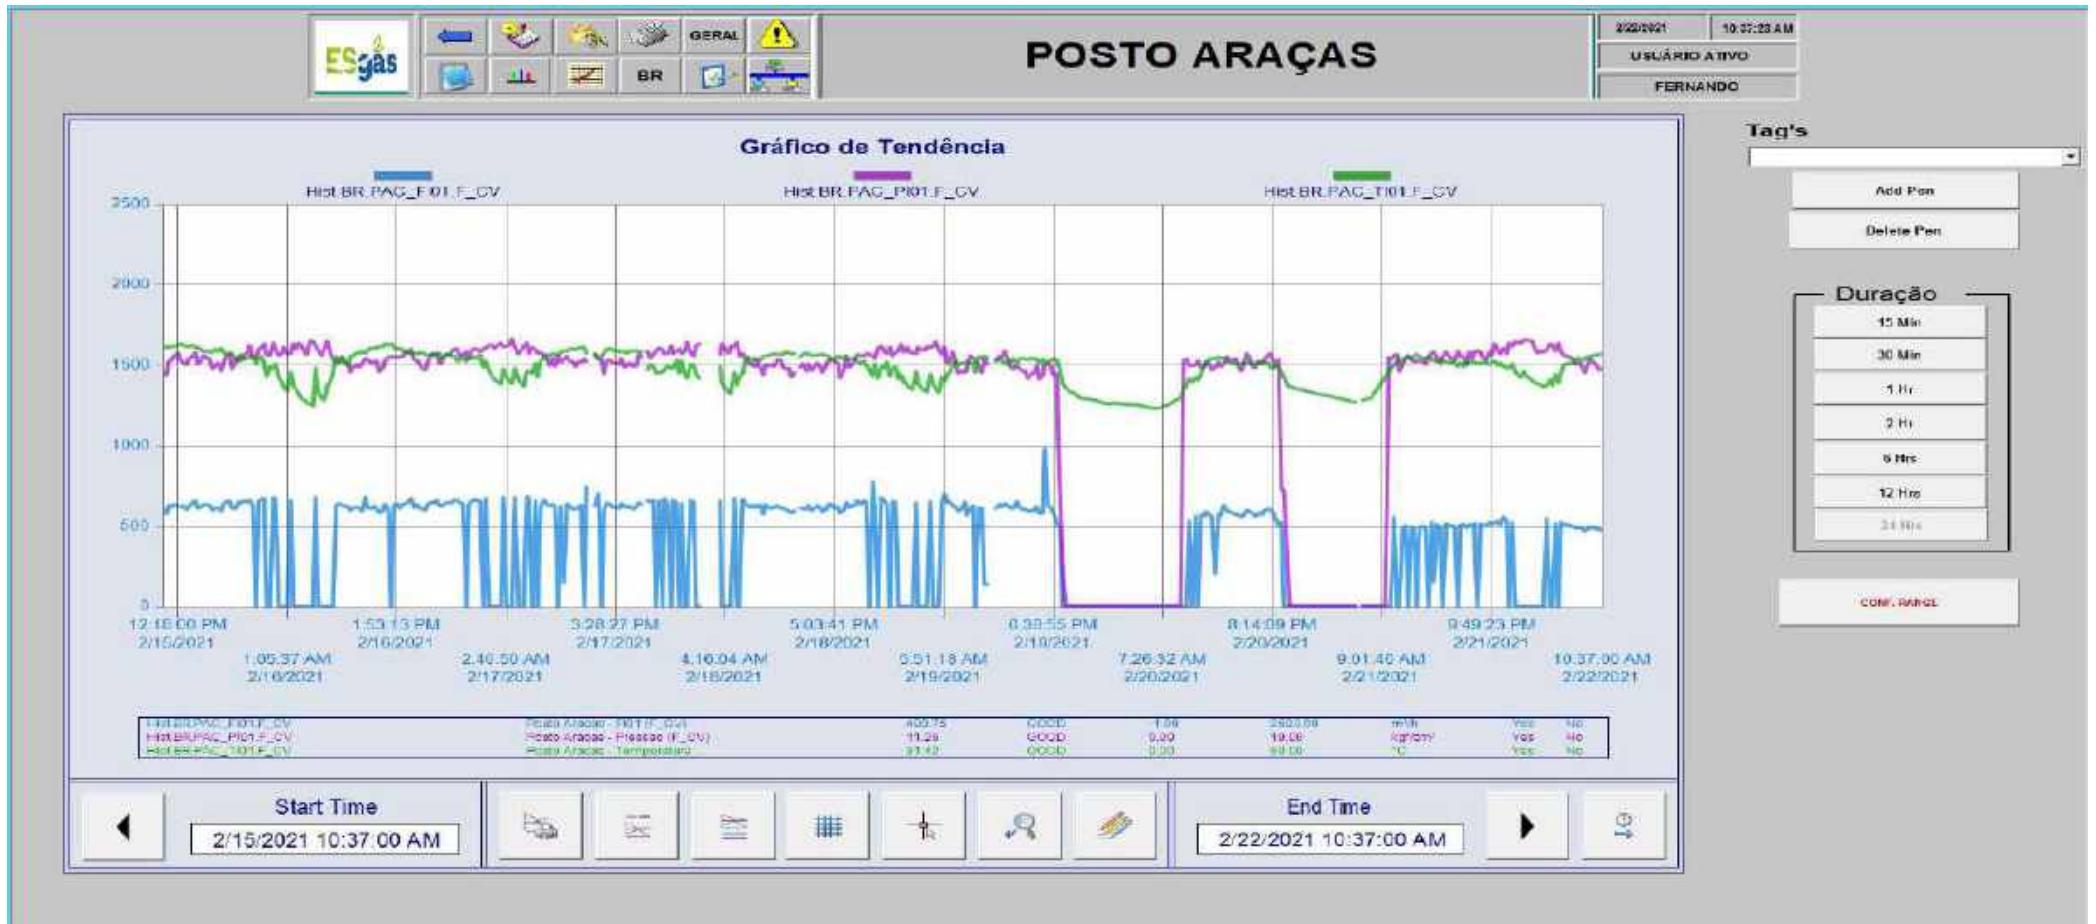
ESgás

GERAL

BR

POSTO ARAÇAS

2/22/2021 10:37:23 AM
USUÁRIO ATIVO
FERNANDO

Gráfico de Tendência

Hist.BR.PAC_FI01.F_CV
Hist.BR.PAC_PI01.F_CV
Hist.BR.PAC_TI01.F_CV

2500
2000
1500
1000
500
0

12:18:00 PM 2/15/2021
1:05:37 AM 2/16/2021
1:53:13 PM 2/16/2021
2:40:50 AM 2/17/2021
3:28:27 PM 2/17/2021
4:16:04 AM 2/18/2021
5:03:41 PM 2/18/2021
5:51:18 AM 2/19/2021
6:38:55 PM 2/19/2021
7:26:32 AM 2/20/2021
8:14:09 PM 2/20/2021
9:01:46 AM 2/21/2021
9:49:23 PM 2/21/2021
10:37:00 AM 2/22/2021

| Hist.BR.PAC_FI01.F_CV | Posto Araças - FI01 (F_CV) | 405.75 | GOOD | 1.00 | 2500.00 | m³/h | Yes | No |
|---|---|---|---|---|---|---|---|---|
| Hist.BR.PAC_PI01.F_CV | Posto Araças - Pressão (F_CV) | 11.28 | GOOD | 0.00 | 19.00 | kgf/cm² | Yes | No |
| Hist.BR.PAC_TI01.F_CV | Posto Araças - Temperatura | 31.12 | GOOD | 0.00 | 50.00 | °C | Yes | No |

Start Time
2/15/2021 10:37:00 AM

End Time
2/22/2021 10:37:00 AM

Tag's

Add Pen
Delete Pen

Duração
15 Min
30 Min
1 Hr
2 Hr
6 Hrs
12 Hrs
24 Hrs

CONF. RANGE